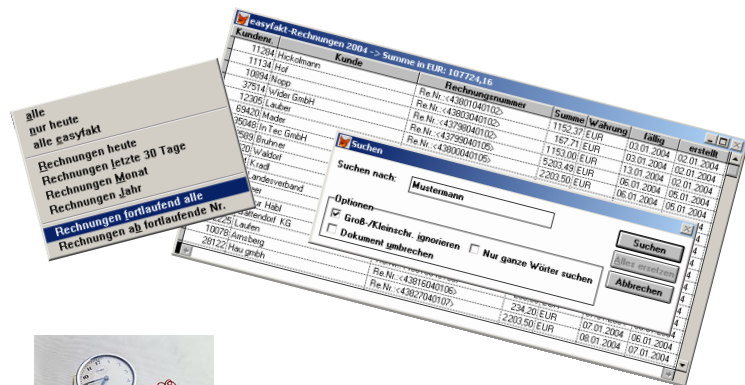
easyfakt-Rechnungen 2004 -> Summe in EUR: 107724,16

alle
nur heute
alle easyfakt
Rechnungen heute
Rechnungen letzte 30 Tage
Rechnungen Monat
Rechnungen Jahr
Rechnungen fortlaufend alle
Rechnungen ab fortlaufende Nr.

| Kundenr | Kunde | Rechnungsnummer | Summe | Währung | fällig | erstellt |
|---|---|---|---|---|---|---|
| 11284 | Hickelmann | Re.Nr.:<43801040102> | 1152,37 | EUR | 03.01.2004 | 02.01.2004 |
| 11134 | Hof | Re.Nr.:<43803040102> | 187,71 | EUR | 03.01.2004 | 02.01.2004 |
| 10894 | Nopp | Re.Nr.:<43798040102> | 1153,00 | EUR | 13.01.2004 | 02.01.2004 |
| 37514 | Wider GmbH | Re.Nr.:<43799040102> | 5203,49 | EUR | 06.01.2004 | 02.01.2004 |
| 12305 | Lauber | Re.Nr.:<43800040105> | 2203,50 | EUR | 06.01.2004 | 05.01.2004 |
| 69420 | Mader | | | | | |
| 35048 | In Tec GmbH | | | | | |
| 589 | Bruhner | | | | | |
| 20 | Waldorf | | | | | |
| | Kradl | | | | | |
| | andesverband | | | | | |
| | er | | | | | |
| | ur Habl | | | | | |
| | enfendorf KG | | | | | |
| 375 | Laufen | | | | | |
| 10075 | Arnsberg | | | | | |
| 20122 | Hau gmbh | Re.Nr.:<43816040106> | 234,20 | EUR | 07.01.2004 | 06.01.2004 |
| | | Re.Nr.:<43827040107> | 2203,50 | EUR | 08.01.2004 | 07.01.2004 |
| | | | | | | 07.01.2004 |

Suchen
Suchen nach: Mustermann
Optionen
Groß-/Kleinschr. ignorieren
Dokument umbrechen
Nur ganze Wörter suchen
Suchen
Alles ersetzen
Abbrechen